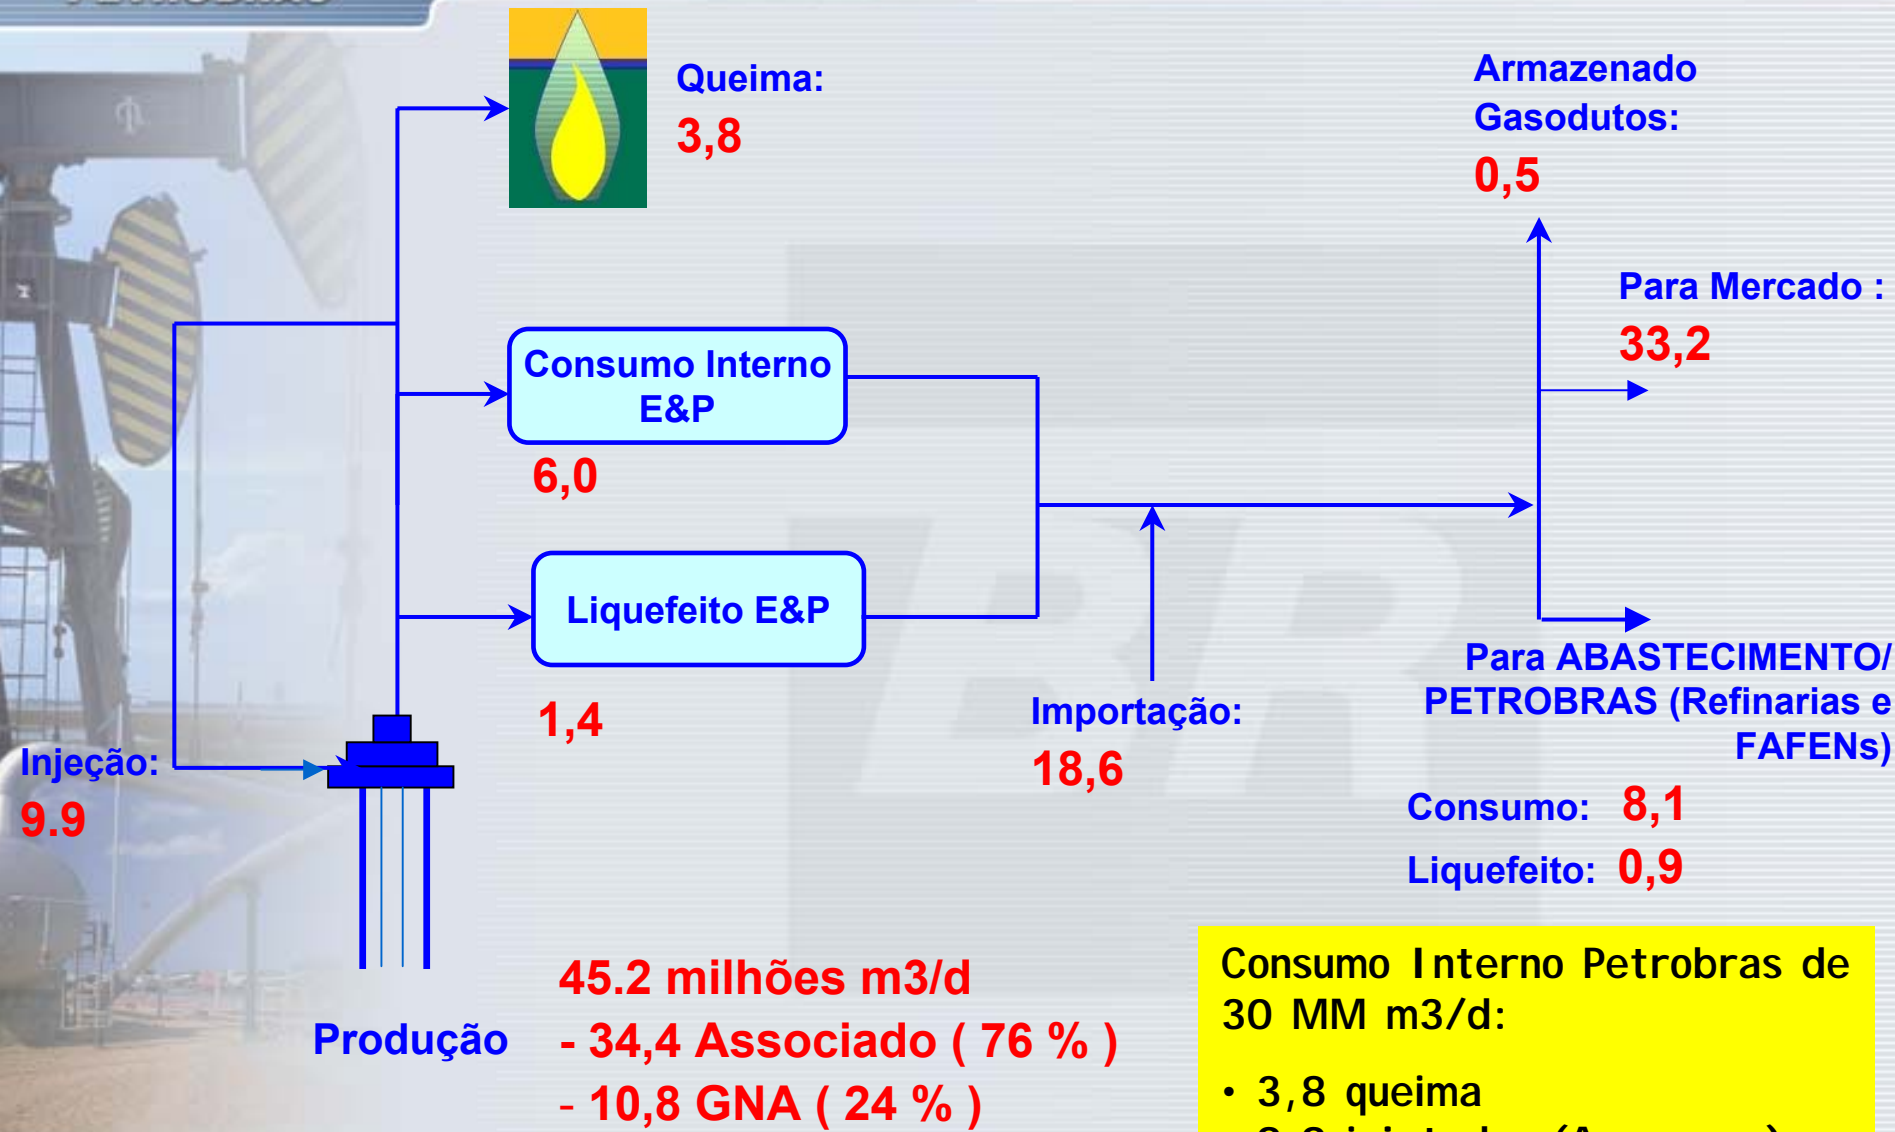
Queima:
3,8

Armazenado Gasodutos:
0,5

Para Mercado :
33,2

Consumo Interno E&P
6,0

Liquefeito E&P
1,4

Importação:
18,6

Para ABASTECIMENTO/ PETROBRAS (Refinarias e FAFENs)
Consumo: 8,1
Liquefeito: 0,9

Injeção:
9.9

Produção

45.2 milhões m3/d
- 34,4 Associado ( 76 % )
- 10,8 GNA ( 24 % )

Consumo Interno Petrobras de 30 MM m3/d:
• 3,8 queima
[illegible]